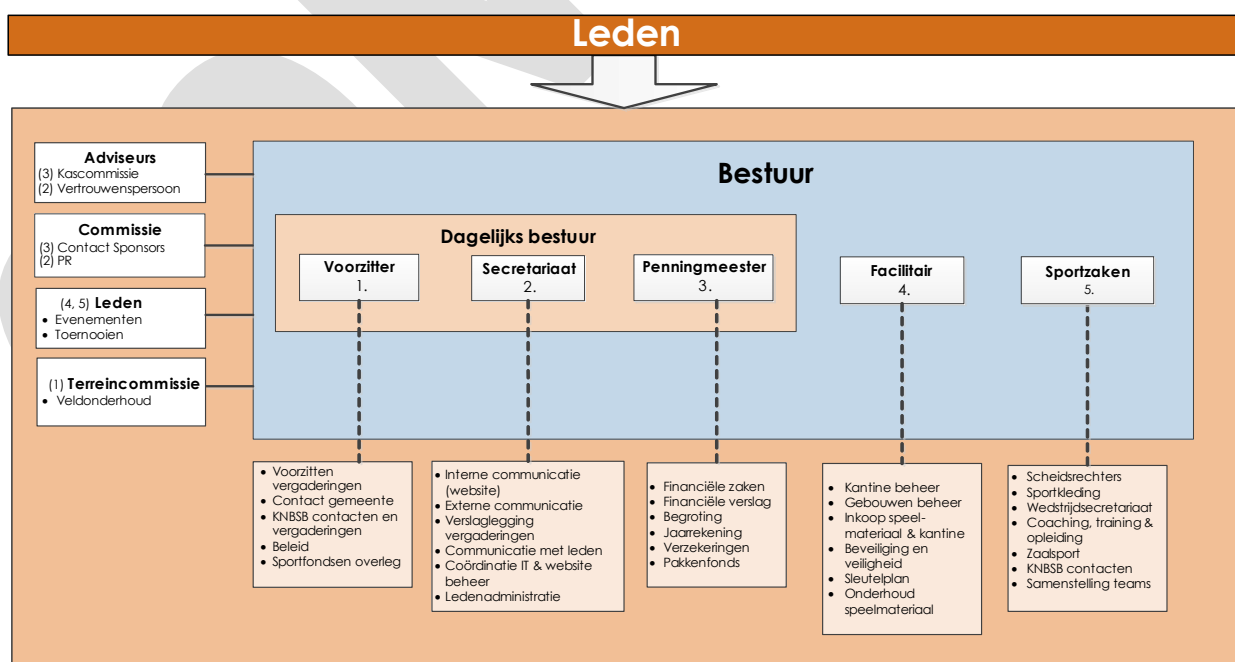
Leden

Adviseurs
(3) Kascommissie
(2) Vertrouwenspersoon

Commissie
(3) Contact Sponsors
(2) PR

(4, 5) Leden
• Evenementen
• Toernooien

(1) Terreincommissie
• Veldonderhoud

Bestuur

Dagelijks bestuur

Voorzitter
1.

Secretariaat
2.

Penningmeester
3.

Facilitair
4.

Sportzaken
5.

• Voorzitten vergaderingen
• Contact gemeente
• KNBSB contacten en vergaderingen
• Beleid
• Sportfondsen overleg

• Interne communicatie (website)
• Externe communicatie
• Verslaglegging vergaderingen
• Communicatie met leden
• Coördinatie IT & website beheer
• Ledenadministratie

• Financiële zaken
• Financiële verslag
• Begroting
• Jaarrekening
• Verzekeringen
• Pakkenfonds

• Kantine beheer
• Gebouwen beheer
• Inkoop speelmateriaal & kantine
• Beveiliging en veiligheid
• Sleutelplan
• Onderhoud speelmateriaal

• Scheidsrechters
• Sportkleding
• Wedstrijdsecretariaat
• Coaching, training & opleiding
• Zaalsport
• KNBSB contacten
• Samenstelling teams